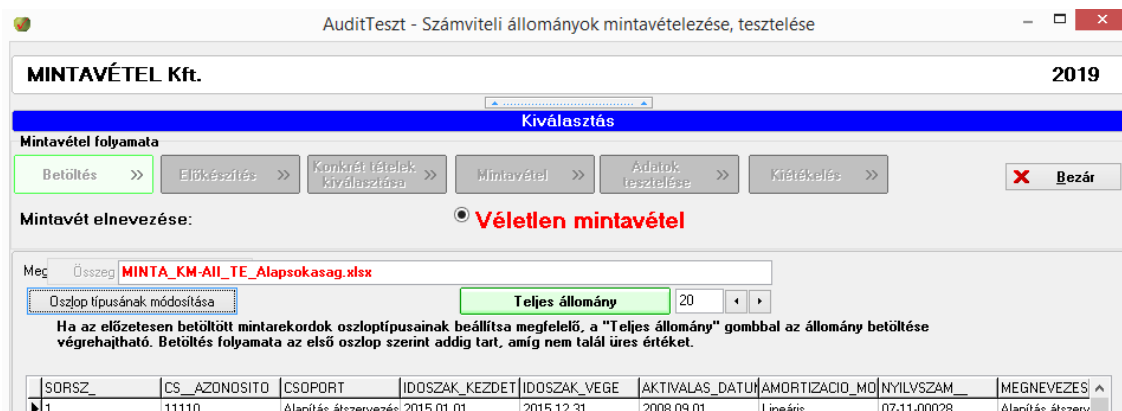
AuditTeszt - Számviteli állományok mintavételezése, tesztelése

MINTAVÉTEL Kft.

2019

Kiválasztás

Mintavétel folyamata

Betöltés »

Előkészítés »

Konkrét tételek kiválasztása »

Mintavétel »

Adatok tesztelése »

Kiértékelés »

Bezár

Mintavét elnevezése:

Véletlen mintavétel

Meg Összeg MINTA_KM-All_TE_Alapsokasag.xlsx

Oszlop típusának módosítása

Teljes állomány

20

Ha az előzetesen betöltött mintarekordok oszloptípusainak beállítsa megfelelő, a "Teljes állomány" gombbal az állomány betöltése végrehajtható. Betöltés folyamata az első oszlop szerint addig tart, amíg nem talál üres értéket.

| SORSZ_ | CS__AZONOSITO | CSOPORT | IDOSZAK_KEZDET | IDOSZAK_VEGE | AKTIVALAS_DATUM | AMORTIZACIO_MO | NYILVSZAM__ | MEGNEVEZES |
|---|---|---|---|---|---|---|---|---|
| 1 | 11110 | Alapítás átszervezés | 2015.01.01 | 2015.12.31 | 2008.09.01 | Lineáris | 07-11-00028 | Alapítás átszerv |